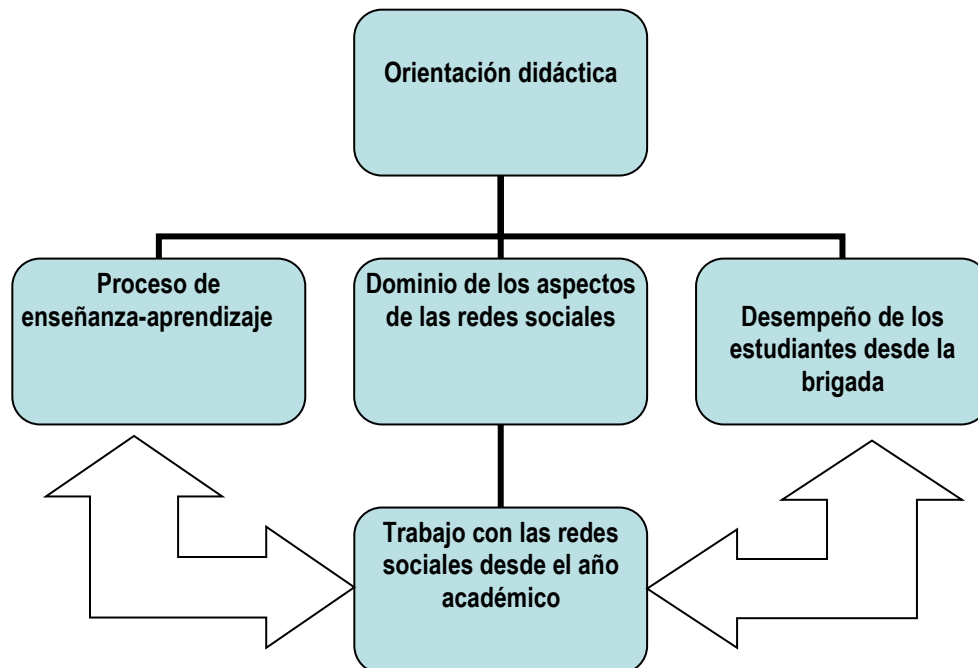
Orientación didáctica

Proceso de enseñanza-aprendizaje

Dominio de los aspectos de las redes sociales

Desempeño de los estudiantes desde la brigada

Trabajo con las redes sociales desde el año académico